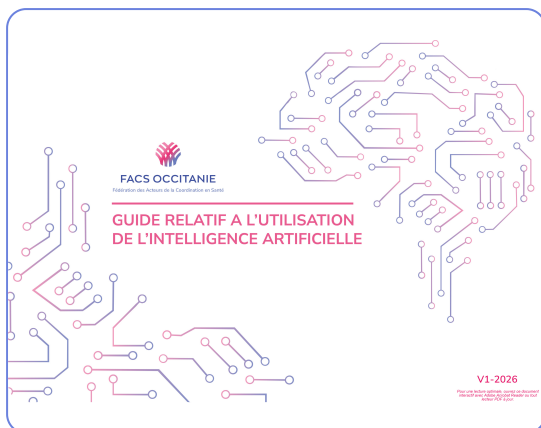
FACS OCCITANIE
Fédération des Acteurs de la Coordination en Santé

GUIDE RELATIF A L'UTILISATION DE L'INTELLIGENCE ARTIFICIELLE

V1-2026

Pour une lecture optimale, ouvrez ce document interactif avec Adobe Acrobat Reader ou tout lecteur PDF équivalent.